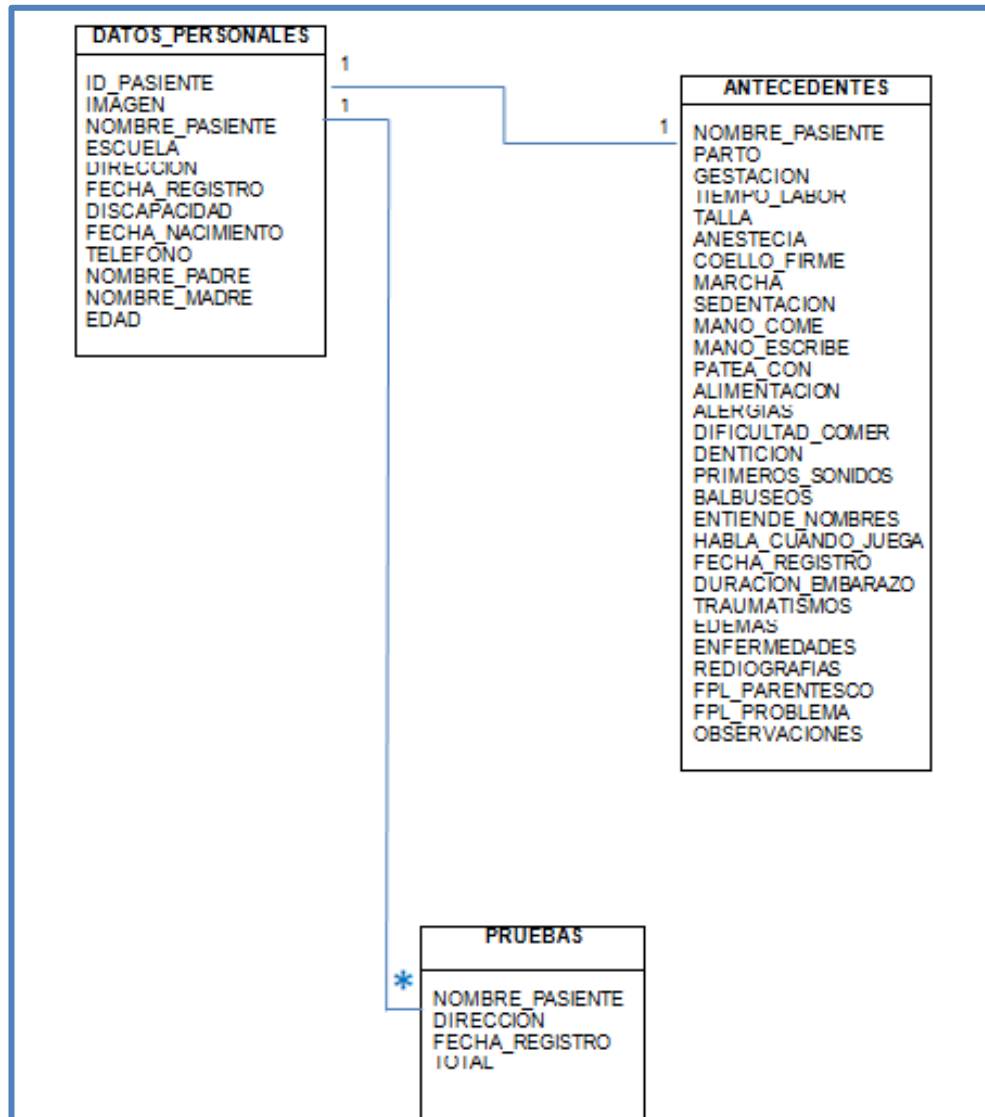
DATOS_PERSONALES

ID_PASIENTE
IMAGEN
NOMBRE_PASIENTE
ESCUELA
DIRECCION
FECHA_REGISTRO
DISCAPACIDAD
FECHA_NACIMIENTO
TELEFONO
NOMBRE_PADRE
NOMBRE_MADRE
EDAD

1
1

ANTECEDENTES

1

NOMBRE_PASIENTE
PARTO
GESTACION
TIEMPO_LABOR
TALLA
ANESTECIA
COELLO_FIRME
MARCHA
SEDENTACION
MANO_COME
MANO_ESCRIBE
PATEA_CON
ALIMENTACION
ALERGIAS
DIFICULTAD_COMER
DENTICION
PRIMEROS_SONIDOS
BALBUSEOS
ENTIENDE_NOMBRES
HABLA_CUANDO_JUEGA
FECHA_REGISTRO
DURACION_EMBARAZO
TRAUMATISMOS
EDEMAS
ENFERMEDADES
REDIOGRAFIAS
FPL_PARENTESCO
FPL_PROBLEMA
OBSERVACIONES

PRUEBAS

*

NOMBRE_PASIENTE
DIRECCION
FECHA_REGISTRO
TOTAL